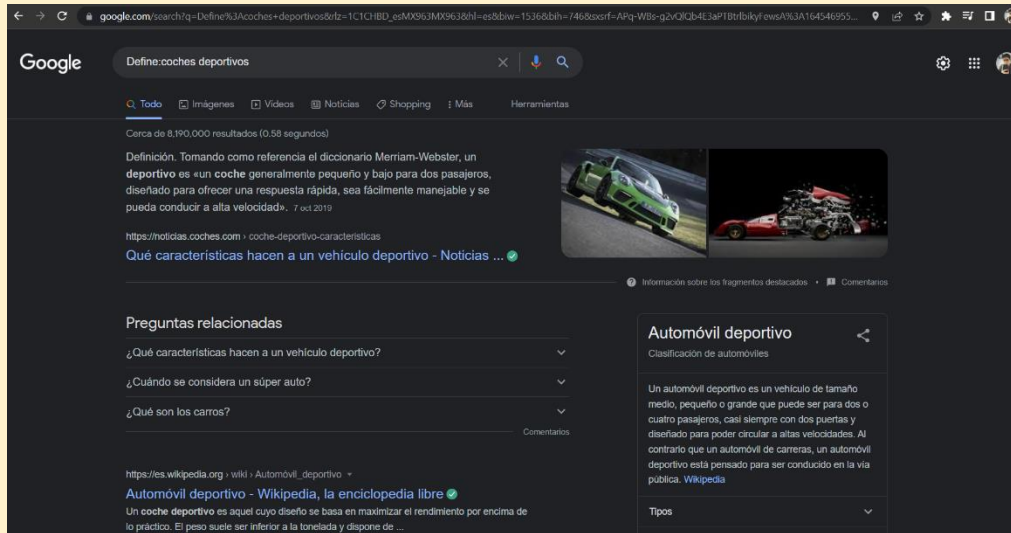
google.com/search?q=Define%3Acoches+deportivos&rlz=1C1CHBD_esMX963MX963&hl=es&biw=1536&bih=746&sxsrf=APq-WBs-g2vQlQb4E3aPTBtrfbikyFewsA%3A164546955...

Google

Define:coches deportivos

Todo Imágenes Videos Noticias Shopping Más Herramientas

Cerca de 8,190,000 resultados (0.58 segundos)

Definición. Tomando como referencia el diccionario Merriam-Webster, un **deportivo** es «un **coche** generalmente pequeño y bajo para dos pasajeros, diseñado para ofrecer una respuesta rápida, sea fácilmente manejable y se pueda conducir a alta velocidad». 7 oct 2019

https://noticias.coches.com › coche-deportivo-caracteristicas

Qué características hacen a un vehículo deportivo - Noticias ...

Información sobre los fragmentos destacados • Comentarios

Preguntas relacionadas

¿Qué características hacen a un vehículo deportivo?

¿Cuándo se considera un súper auto?

¿Qué son los carros?

Comentarios

https://es.wikipedia.org › wiki › Automóvil_deportivo

Automóvil deportivo - Wikipedia, la enciclopedia libre

Un **coche deportivo** es aquel cuyo diseño se basa en maximizar el rendimiento por encima de lo práctico. El peso suele ser inferior a la tonelada y dispone de ...

Automóvil deportivo

Clasificación de automóviles

Un automóvil deportivo es un vehículo de tamaño medio, pequeño o grande que puede ser para dos o cuatro pasajeros, casi siempre con dos puertas y diseñado para poder circular a altas velocidades. Al contrario que un automóvil de carreras, un automóvil deportivo está pensado para ser conducido en la vía pública. Wikipedia

Tipos